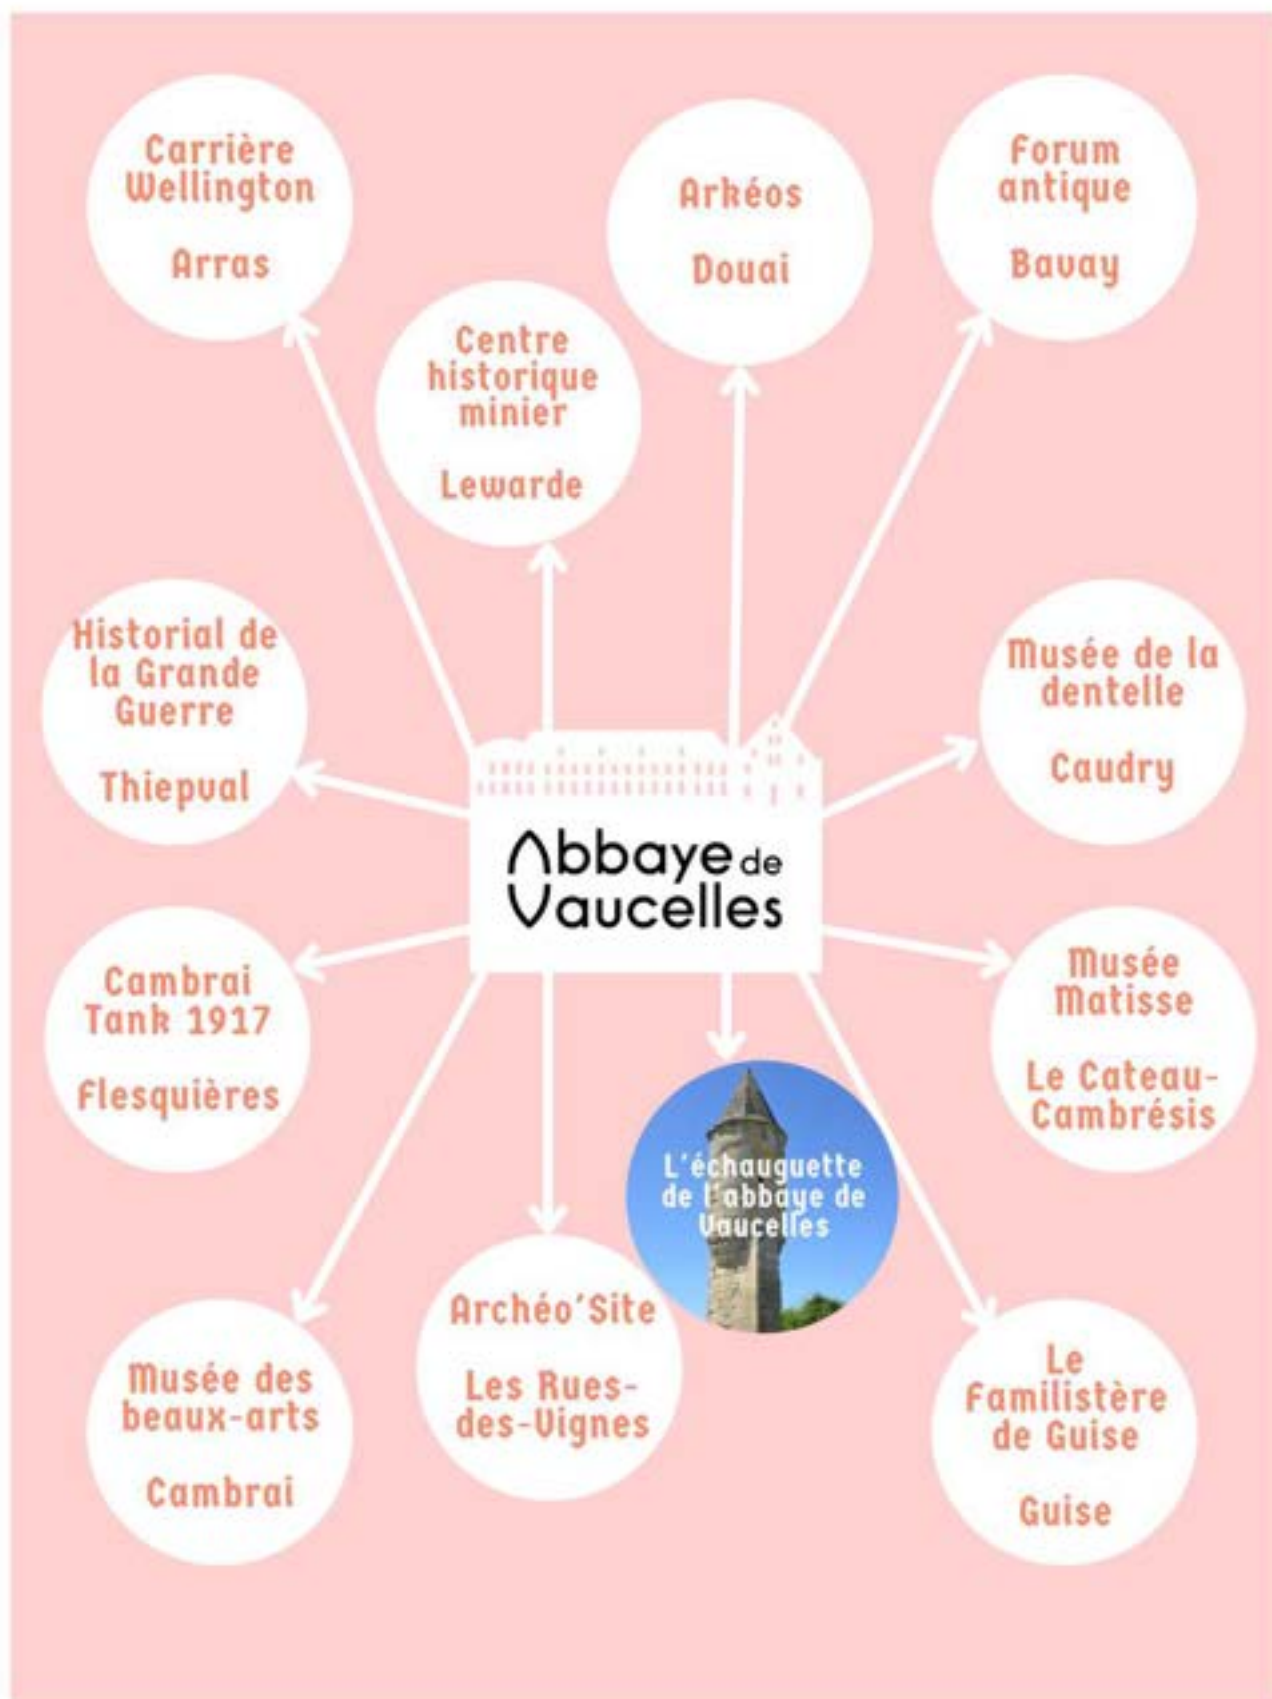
Carrière Wellington

Arras

Centre historique minier

Lewarde

Arkéos

Douai

Forum antique

Bavay

Historial de la Grande Guerre

Thiepval

Abbaye de Vaucelles

Musée de la dentelle

Caudry

Cambrai Tank 1917

Flesquières

Musée Matisse

Le Cateau-Cambrésis

L'échauguette de l'abbaye de Vaucelles

Musée des beaux-arts

Cambrai

Archéo'Site

Les Rues-des-Vignes

Le Familistère de Guise

Guise